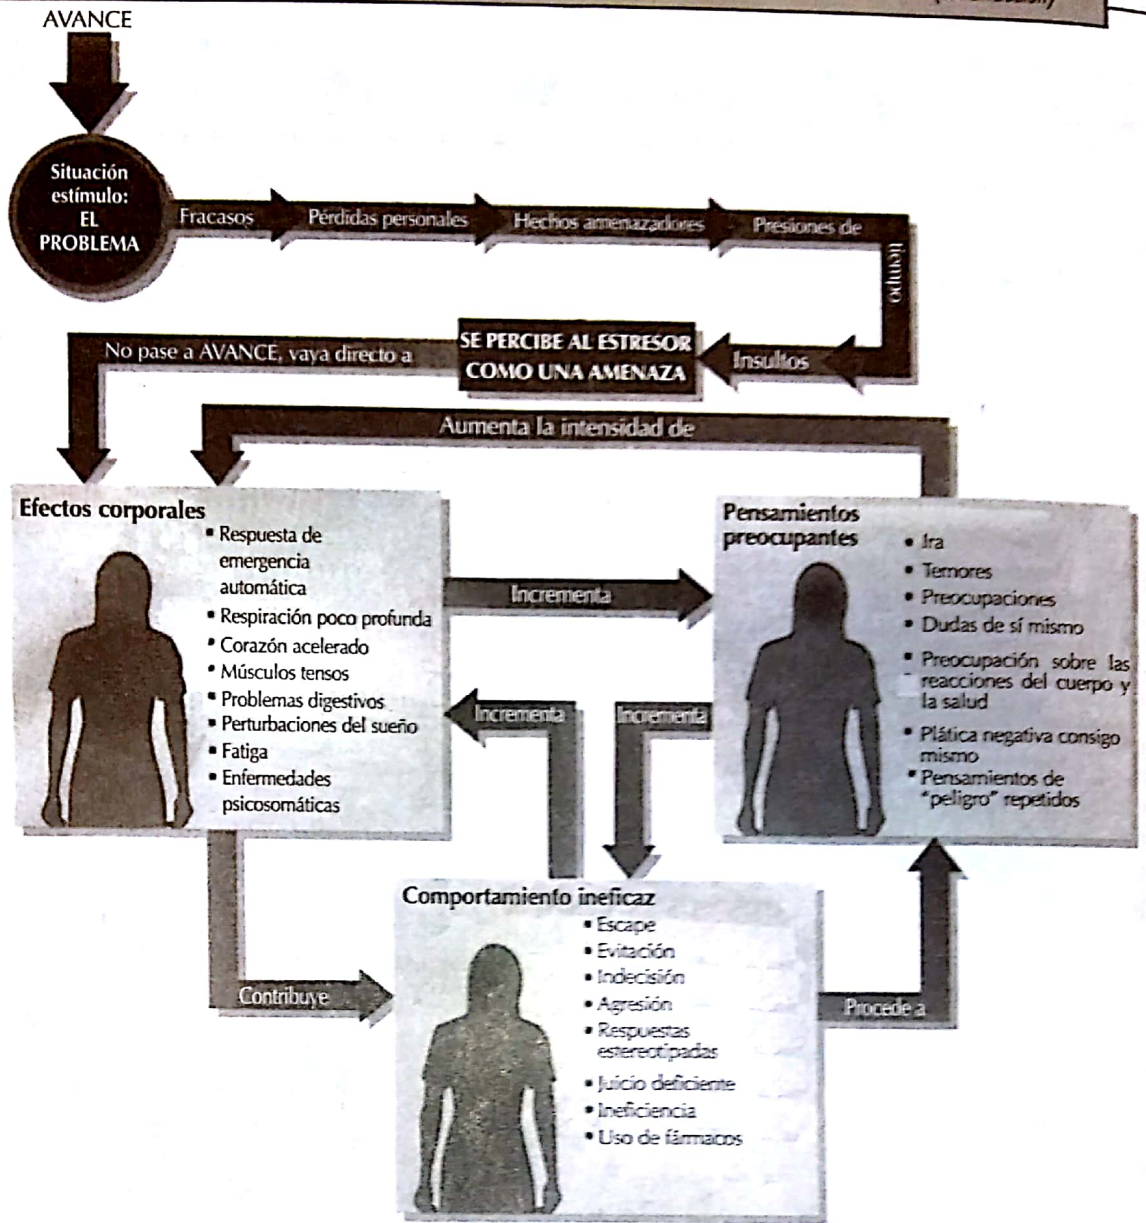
AVANCE

Situación estímulo: EL PROBLEMA

Fracasos

Pérdidas personales

Hechos amenazadores

Presiones de tiempo

Insultos

SE PERCIBE AL ESTRESOR COMO UNA AMENAZA

No pase a AVANCE, vaya directo a

Aumenta la intensidad de

Efectos corporales
• Respuesta de emergencia automática
• Respiración poco profunda
• Corazón acelerado
• Músculos tensos
• Problemas digestivos
• Perturbaciones del sueño
• Fatiga
• Enfermedades psicosomáticas

Incrementa

Pensamientos preocupantes
• Ira
• Temores
• Preocupaciones
• Dudas de sí mismo
• Preocupación sobre las reacciones del cuerpo y la salud
• Plática negativa consigo mismo
• Pensamientos de "peligro" repetidos

Incrementa

Incrementa

Comportamiento ineficaz
• Escape
• Evitación
• Indecisión
• Agresión
• Respuestas estereotipadas
• Juicio deficiente
• Ineficiencia
• Uso de fármacos

Contribuye

Procede a